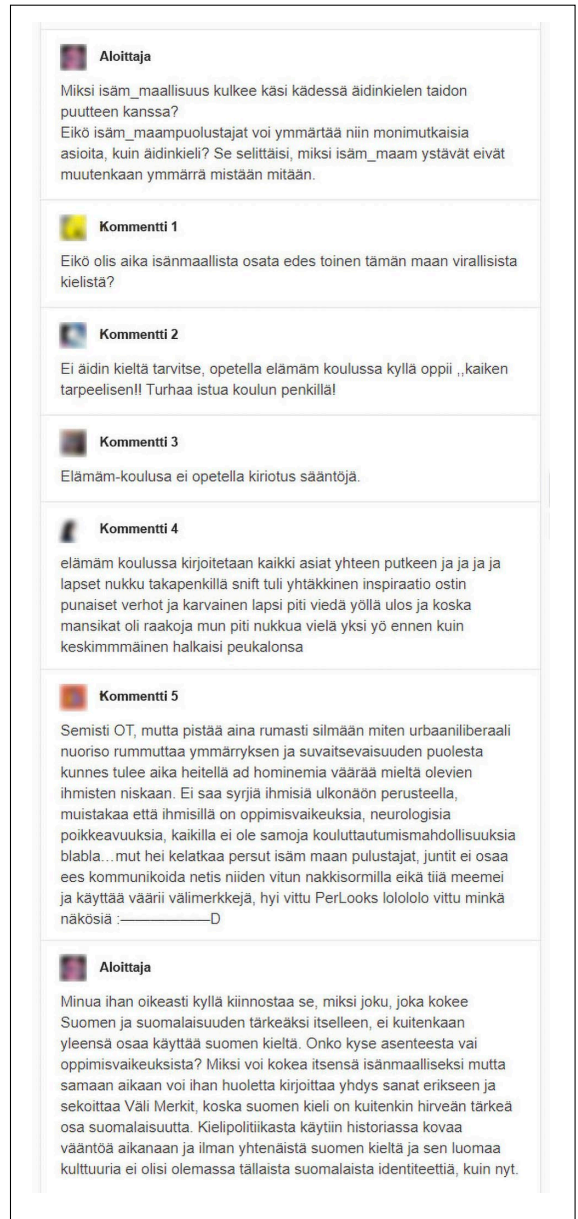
Aloittaja

Miksi isäm_maallisuus kulkee käsi kädessä äidinkielen taidon puutteen kanssa?
Eikö isäm_maampuolustajat voi ymmärtää niin monimutkaisia asioita, kuin äidinkieli? Se selittäisi, miksi isäm_maam ystävät eivät muutenkaan ymmärrä mistään mitään.

Kommentti 1

Eikö olis aika isänmaallista osata edes toinen tämän maan virallisista kielistä?

Kommentti 2

Ei äidin kieltä tarvitse, opetella elämäm koulussa kyllä oppii ,,kaiken tarpeelisen!! Turhaa istua koulun penkillä!

Kommentti 3

Elämäm-koulusa ei opetella kiriotus sääntöjä.

Kommentti 4

elämäm koulussa kirjoitetaan kaikki asiat yhteen putkeen ja ja ja ja lapset nukku takapenkillä snift tuli yhtäkkinen inspiraatio ostin punaiset verhot ja karvainen lapsi piti viedä yöllä ulos ja koska mansikat oli raakoja mun piti nukkua vielä yksi yö ennen kuin keskimmmäinen halkaisi peukalonsa

Kommentti 5

Semisti OT, mutta pistää aina rumasti silmään miten urbaaniliberaali nuoriso rummuttaa ymmärryksen ja suvaitsevaisuuden puolesta kunnes tulee aika heitellä ad hominemia väärää mieltä olevien ihmisten niskaan. Ei saa syrjiä ihmisiä ulkonäön perusteella, muistakaa että ihmisillä on oppimisvaikeuksia, neurologisia poikkeavuuksia, kaikilla ei ole samoja kouluttautumismahdollisuuksia blabla…mut hei kelatkaa persut isäm maan pulustajat, juntit ei osaa ees kommunikoida netis niiden vitun nakkisormilla eikä tiiä meemei ja käyttää väärii välimerkkejä, hyi vittu PerLooks lolololo vittu minkä näkösiä :————D

Aloittaja

Minua ihan oikeasti kyllä kiinnostaa se, miksi joku, joka kokee Suomen ja suomalaisuuden tärkeäksi itselleen, ei kuitenkaan yleensä osaa käyttää suomen kieltä. Onko kyse asenteesta vai oppimisvaikeuksista? Miksi voi kokea itsensä isänmaalliseksi mutta samaan aikaan voi ihan huoletta kirjoittaa yhdys sanat erikseen ja sekoittaa Väli Merkit, koska suomen kieli on kuitenkin hirveän tärkeä osa suomalaisuutta. Kielipolitiikasta käytiin historiassa kovaa vääntöä aikanaan ja ilman yhtenäistä suomen kieltä ja sen luomaa kulttuuria ei olisi olemassa tällaista suomalaista identiteettiä, kuin nyt.